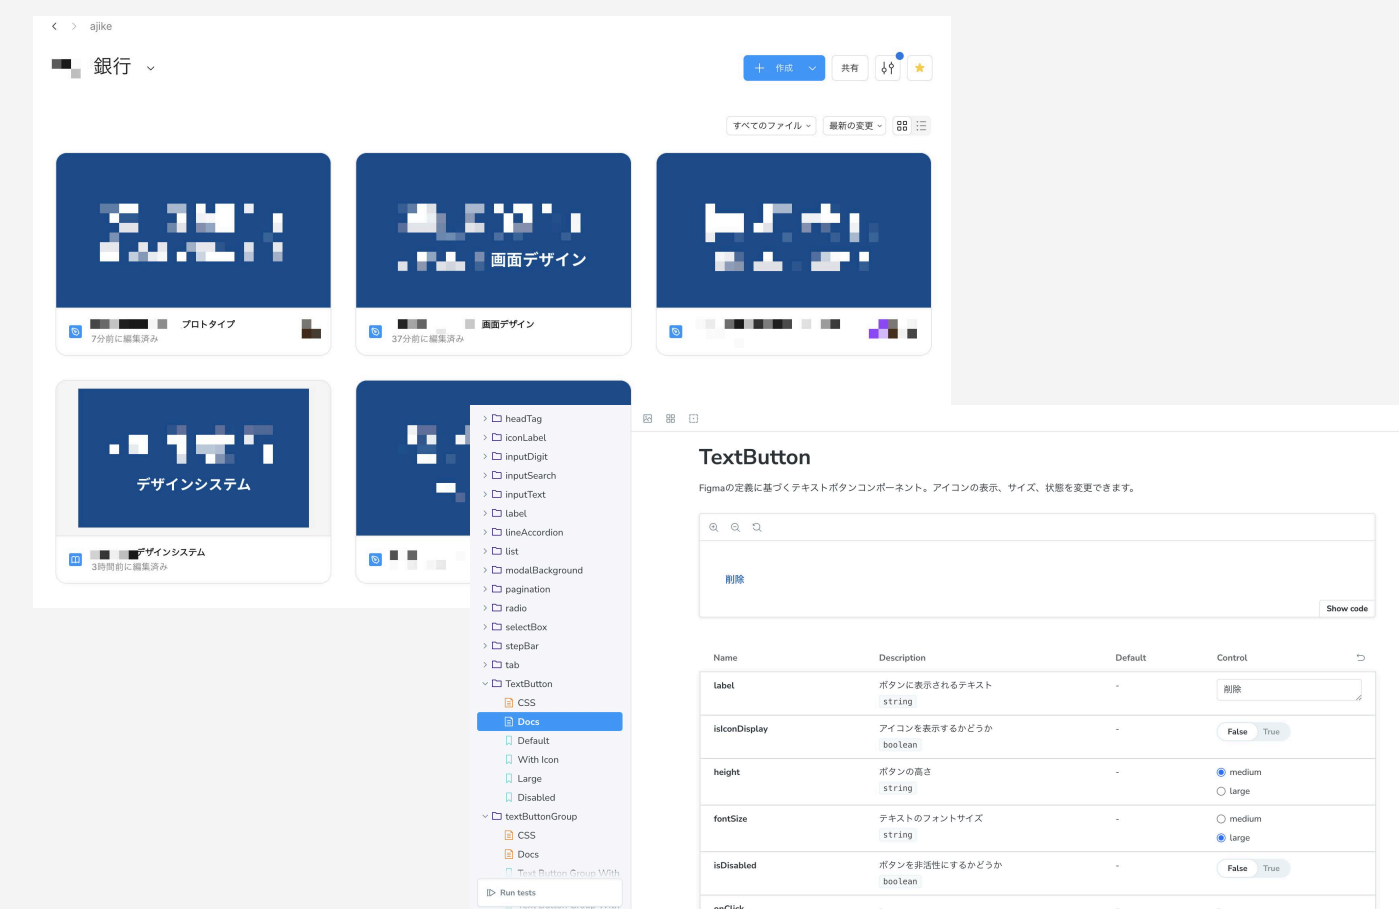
ajike

銀行

作成
共有

すべてのファイル
最新の変更

プロトタイプ
7分前に編集済み

画面デザイン

画面デザイン
37分前に編集済み

デザインシステム

デザインシステム
3時間前に編集済み

headTag
iconLabel
inputDigit
inputSearch
inputText
label
lineAccordion
list
modalBackground
pagination
radio
selectBox
stepBar
tab
TextButton
CSS
Docs
Default
With Icon
Large
Disabled
textButtonGroup
CSS
Docs
Text Button Group With
Run tests

TextButton

Figmaの定義に基づくテキストボタンコンポーネント。アイコンの表示、サイズ、状態を変更できます。

削除

Show code

| Name | Description | Default | Control |
|---|---|---|---|
| label | ボタンに表示されるテキスト string | - | 削除 |
| isIconDisplay | アイコンを表示するかどうか boolean | - | False True |
| height | ボタンの高さ string | - | medium large |
| fontSize | テキストのフォントサイズ string | - | medium large |
| isDisabled | ボタンを非活性にするかどうか boolean | - | False True |
| onClick | | | |